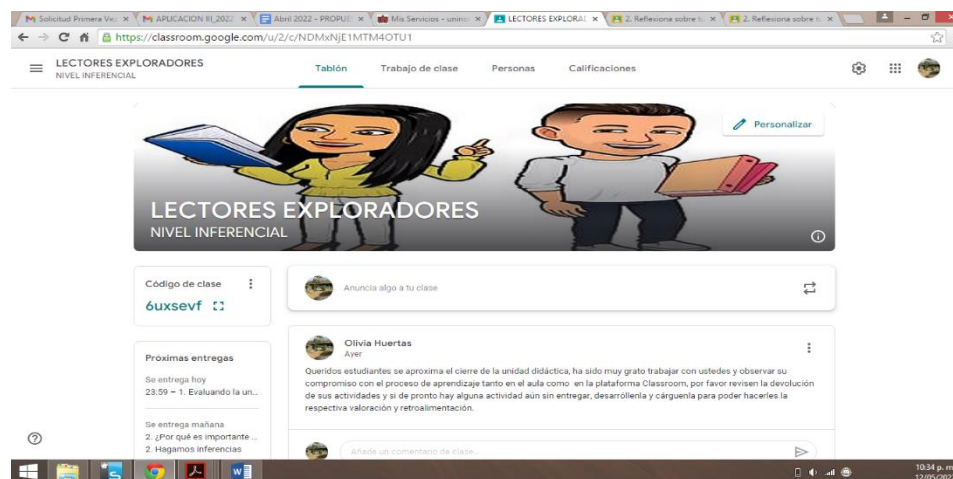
M Solicitud Primera Vez ×   M APLICACION III_2022 ×   Abril 2022 - PROPUE ×   Mis Servicios - unino ×   LECTORES EXPLORAD ×   2. Reflexiona sobre l ×   2. Reflexiona sobre l ×

https://classroom.google.com/u/2/c/NDMxNjE1MTM4OTU1

LECTORES EXPLORADORES
NIVEL INFERENCIAL

Tablón   Trabajo de clase   Personas   Calificaciones

Personalizar

LECTORES EXPLORADORES
NIVEL INFERENCIAL

Código de clase
6uxsevf

Anuncia algo a tu clase

Próximas entregas
Se entrega hoy
23:59 – 1. Evaluando la un...

Se entrega mañana
2. ¿Por qué es importante ...
2. Hagamos inferencias

Olivia Huertas
Ayer

Queridos estudiantes se aproxima el cierre de la unidad didáctica, ha sido muy grato trabajar con ustedes y observar su compromiso con el proceso de aprendizaje tanto en el aula como en la plataforma Classroom, por favor revisen la devolución de sus actividades y si de pronto hay alguna actividad aún sin entregar, desarróllenla y cárguenla para poder hacerles la respectiva valoración y retroalimentación.

Añade un comentario de clase...

10:34 p. m.
12/05/202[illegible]